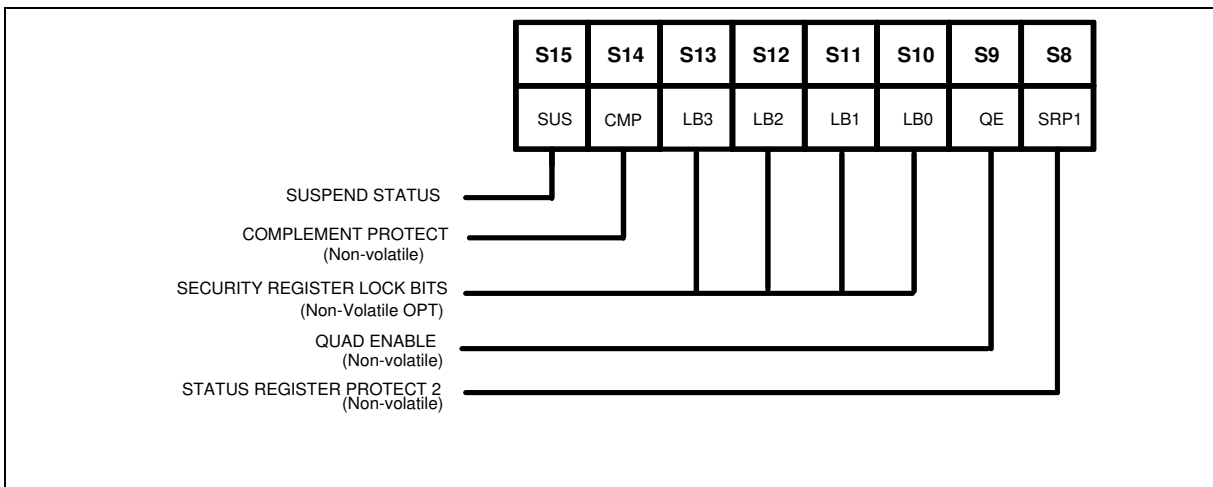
| S15 | S14 | S13 | S12 | S11 | S10 | S9 | S8 |
|---|---|---|---|---|---|---|---|
| SUS | CMP | LB3 | LB2 | LB1 | LB0 | QE | SRP1 |

SUSPEND STATUS

COMPLEMENT PROTECT
(Non-volatile)

SECURITY REGISTER LOCK BITS
(Non-Volatile OPT)

QUAD ENABLE
(Non-volatile)

STATUS REGISTER PROTECT 2
(Non-volatile)